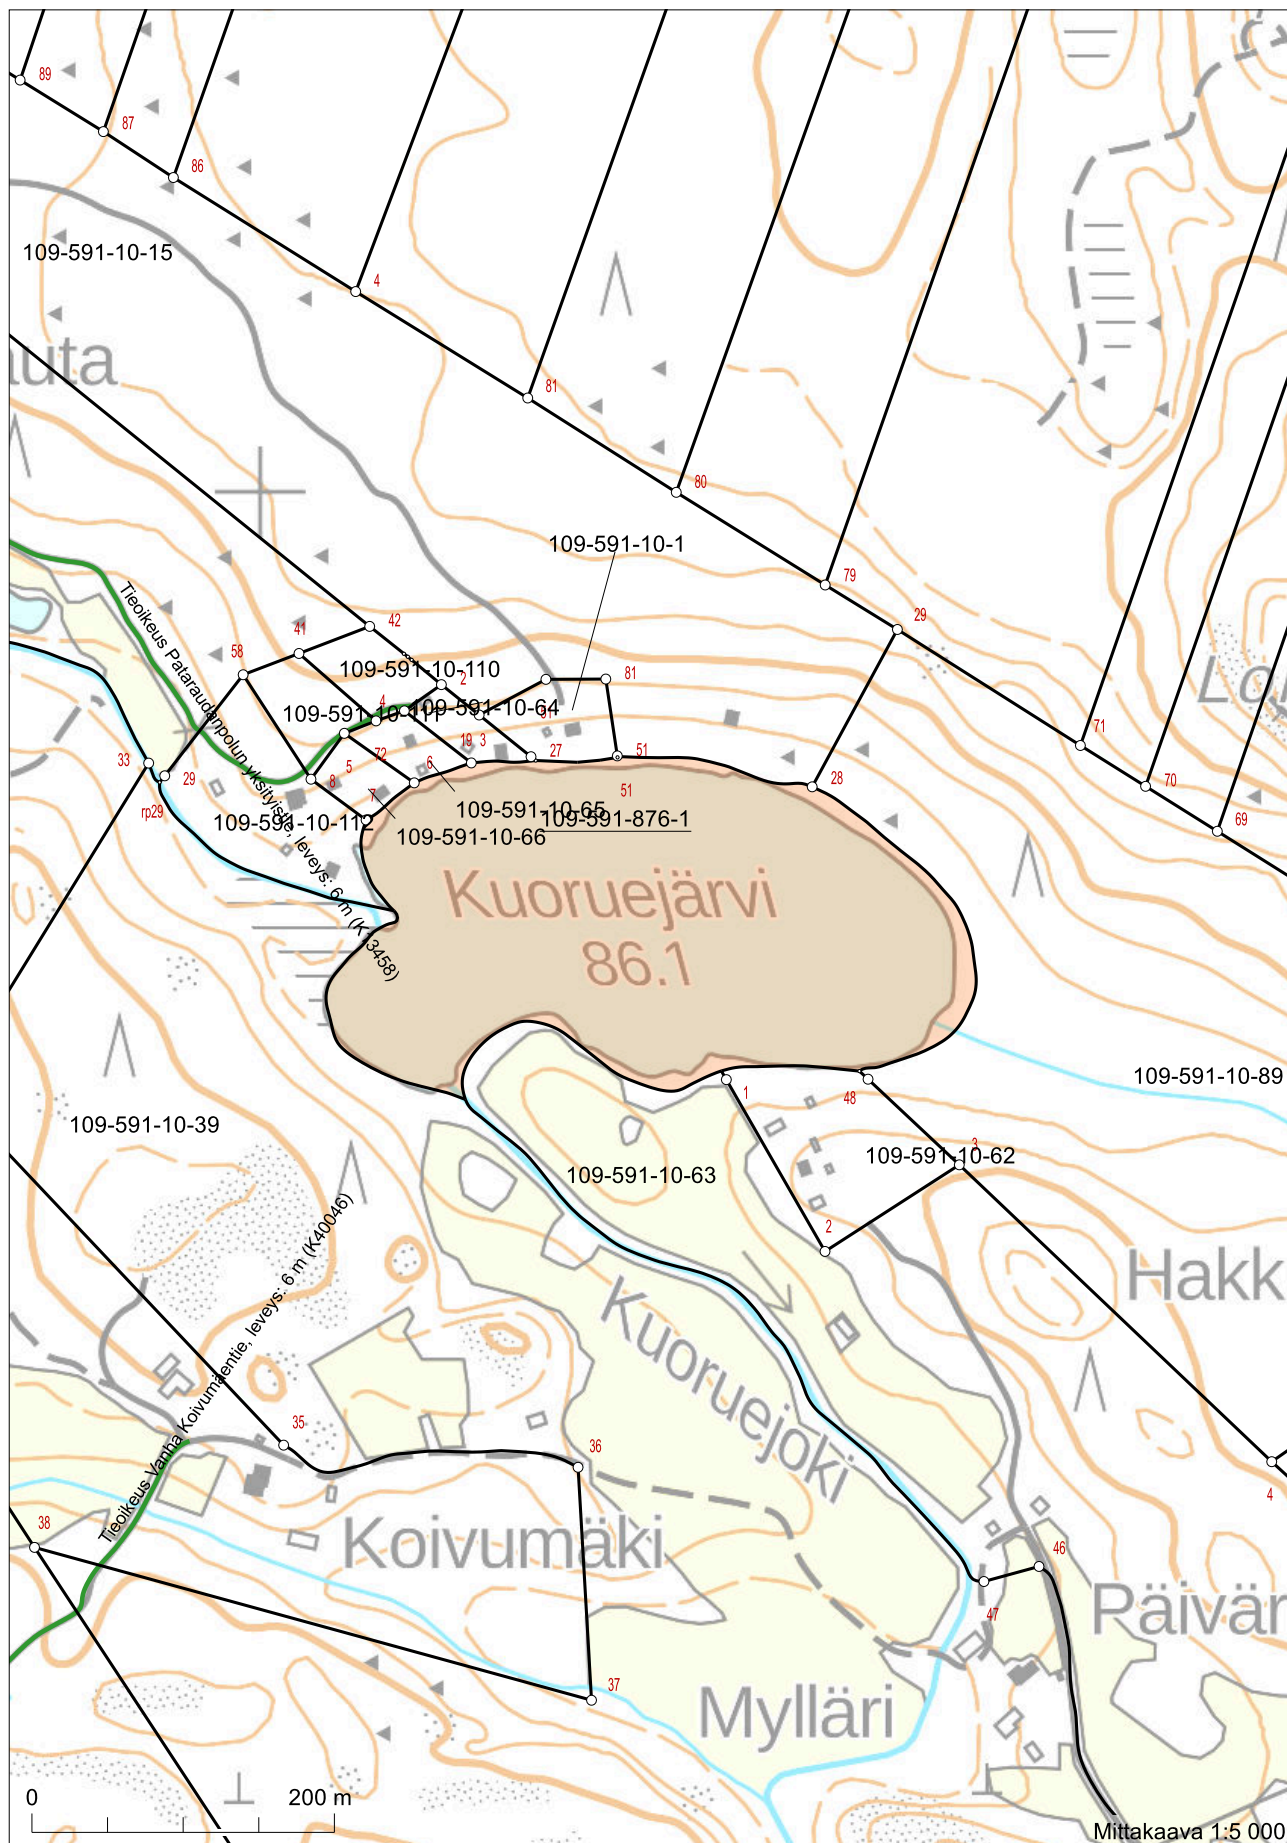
89
87
86
109-591-10-15
4
uta
81
80
109-591-10-1
79
29
42
41
58
109-591-10-110
2
81
109-591-10-111
109-591-10-64
4
31
72
19
3
27
51
6
5
8
7
33
29
rp29
51
28
71
70
69
Tieoikeus Pataraudanpolun yksityistie, leveys: 6 m (K13458)
109-591-10-112
109-591-10-65
109-591-876-1
109-591-10-66
Kuoruejärvi
86.1
109-591-10-89
1
48
109-591-10-39
3
109-591-10-62
109-591-10-63
2
Hakk
Kuoruejoki
Tieoikeus Vanha Koivumäentie, leveys: 6 m (K40046)
35
36
4
38
Koivumäki
46
47
Päivär
37
Mylläri
0
200 m
Mittakaava 1:5 000